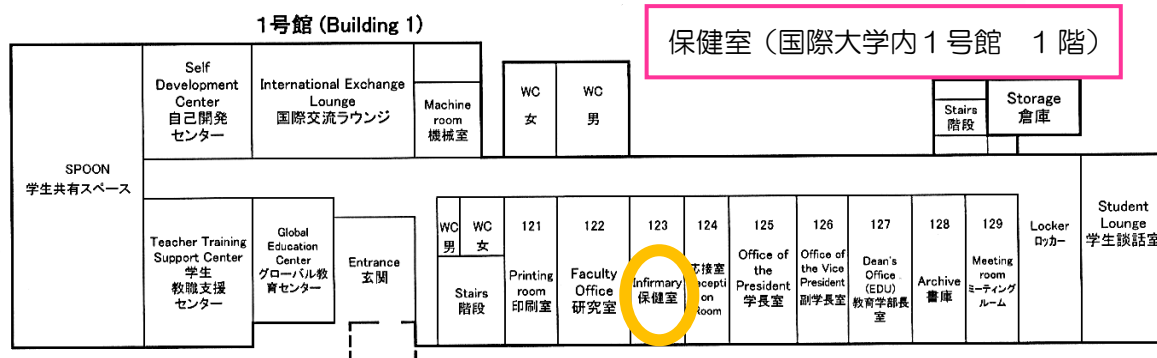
1号館 (Building 1)

保健室（国際大学内１号館　１階）

Self Development Center
自己開発センター

International Exchange Lounge
国際交流ラウンジ

Machine room
機械室

WC
女

WC
男

Stairs
階段

Storage
倉庫

SPOON
学生共有スペース

Teacher Training Support Center
学生教職支援センター

Global Education Center
グローバル教育センター

Entrance
玄関

WC
男

WC
女

Stairs
階段

121
Printing room
印刷室

122
Faculty Office
研究室

123
Infirmary
保健室

124
応接室
Reception Room

125
Office of the President
学長室

126
Office of the Vice President
副学長室

127
Dean's Office (EDU)
教育学部長室

128
Archive
書庫

129
Meeting room
ミーティングルーム

Locker
ロッカー

Student Lounge
学生談話室